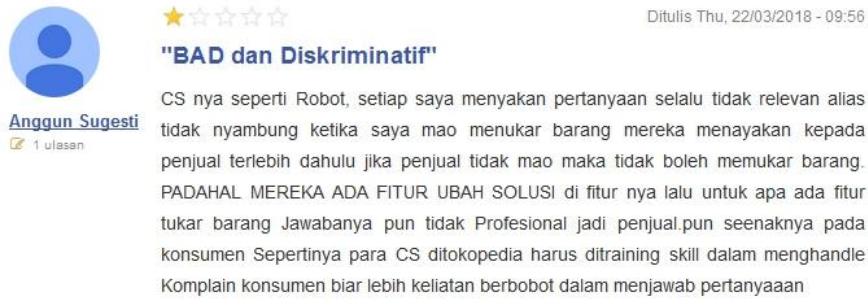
Anggun Sugesti
1 ulasan

Ditulis Thu, 22/03/2018 - 09:56

"BAD dan Diskriminatif"

CS nya seperti Robot, setiap saya menyakan pertanyaan selalu tidak relevan alias tidak nyambung ketika saya mao menukar barang mereka menayakan kepada penjual terlebih dahulu jika penjual tidak mao maka tidak boleh memukar barang. PADAHAL MEREKA ADA FITUR UBAH SOLUSI di fitur nya lalu untuk apa ada fitur tukar barang Jawabanya pun tidak Profesional jadi penjual.pun seenaknya pada konsumen Sepertinya para CS ditokopedia harus ditraining skill dalam menghandle Komplain konsumen biar lebih keliatan berbobot dalam menjawab pertanyaaan